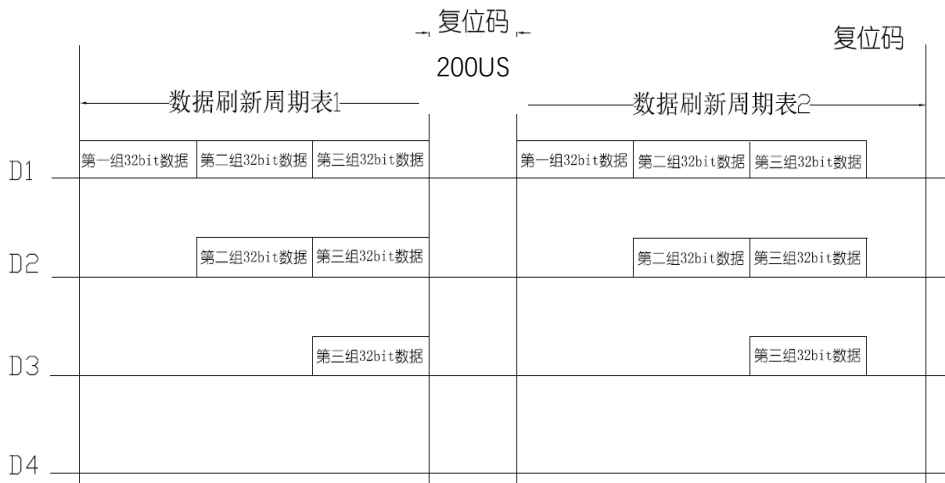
复位码

复位码

200US

数据刷新周期表1

数据刷新周期表2

D1
第一组32bit数据 第二组32bit数据 第三组32bit数据
第一组32bit数据 第二组32bit数据 第三组32bit数据

D2
第二组32bit数据 第三组32bit数据
第二组32bit数据 第三组32bit数据

D3
第三组32bit数据
第三组32bit数据

D4